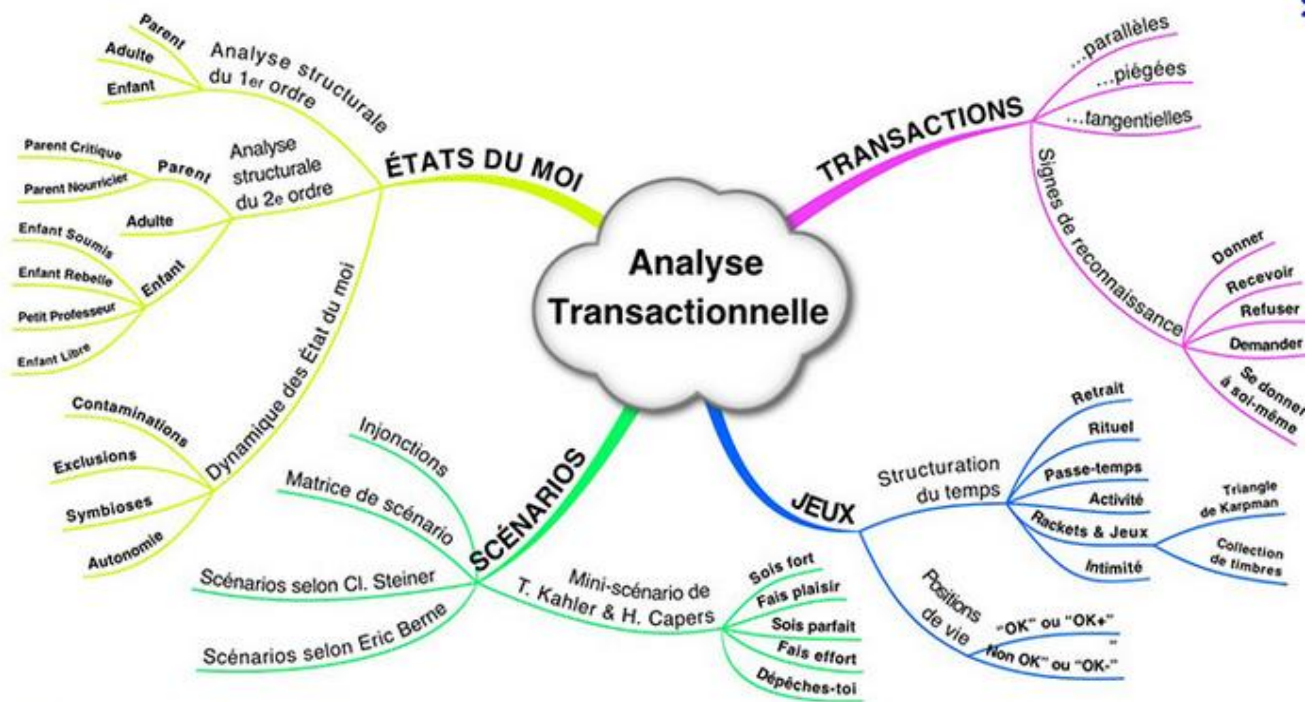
Analyse Transactionnelle

ÉTATS DU MOI

Analyse structurale du 1er ordre
Parent
Adulte
Enfant

Analyse structurale du 2e ordre
Parent
Parent Critique
Parent Nourricier
Adulte
Enfant
Enfant Soumis
Enfant Rebelle
Petit Professeur
Enfant Libre

Dynamique des État du moi
Contaminations
Exclusions
Symbioses
Autonomie

TRANSACTIONS
...parallèles
...piégées
...tangentielles

Signes de reconnaissance
Donner
Recevoir
Refuser
Demander
Se donner à soi-même

SCÉNARIOS
Injonctions
Matrice de scénario
Scénarios selon Cl. Steiner
Scénarios selon Eric Berne
Mini-scénario de T. Kahler & H. Capers
Sois fort
Fais plaisir
Sois parfait
Fais effort
Dépêches-toi

JEUX
Structuration du temps
Retrait
Rituel
Passe-temps
Activité
Rackets & Jeux
Triangle de Karpman
Collection de timbres
Intimité

Positions de vie
"OK" ou "OK+"
"Non OK" ou "OK-"